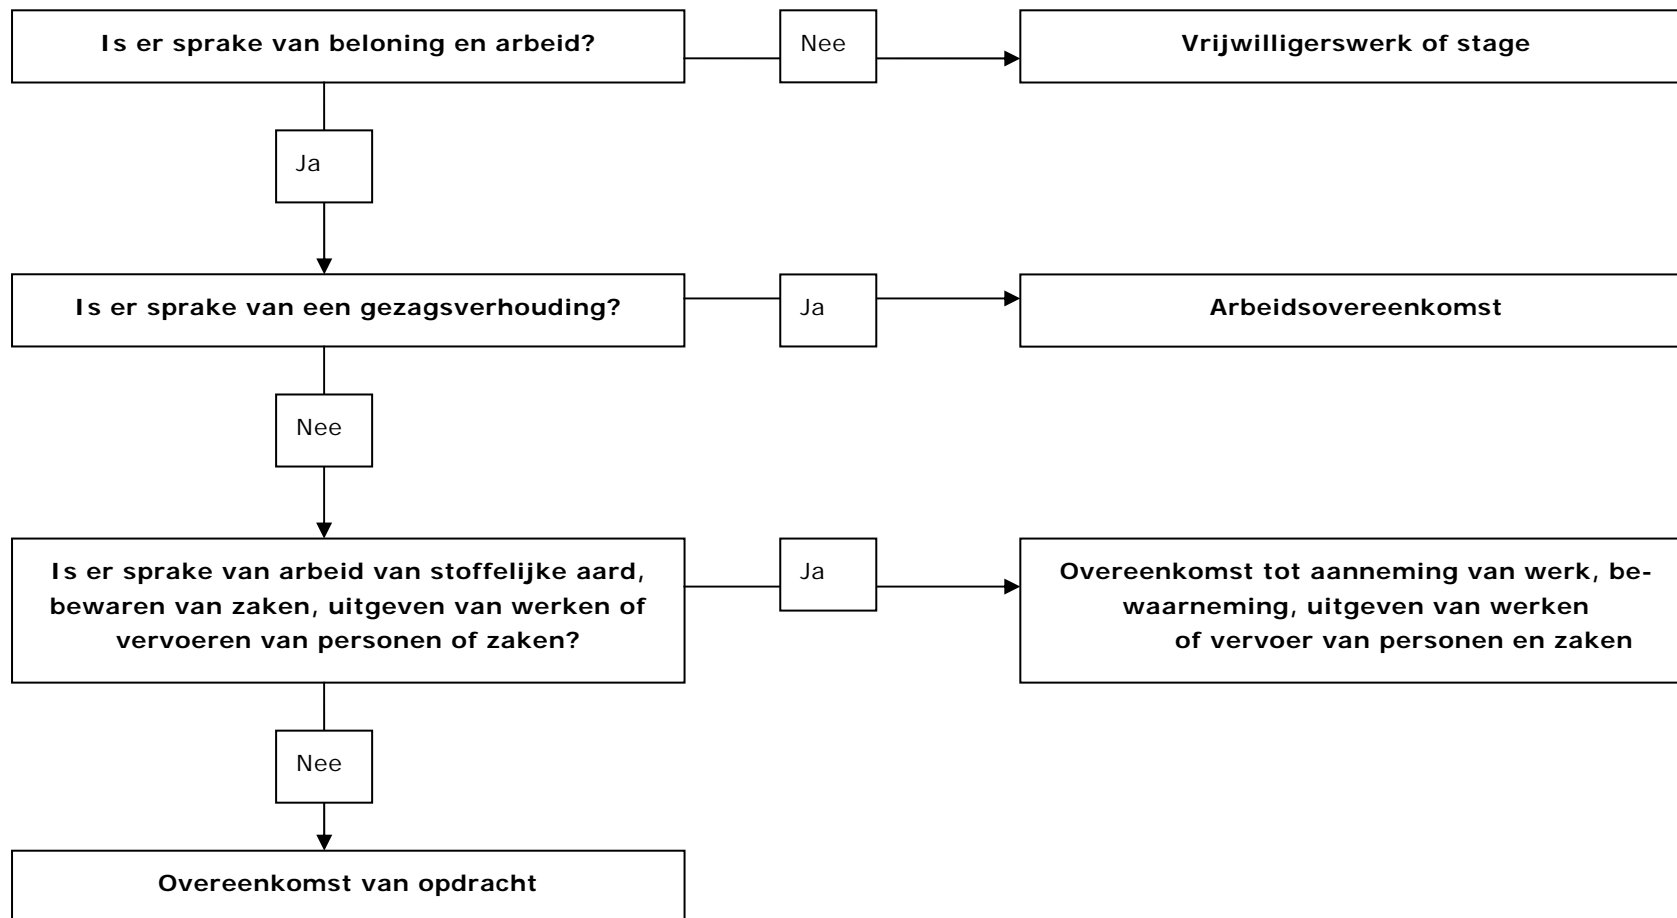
Is er sprake van beloning en arbeid?

Nee

Vrijwilligerswerk of stage

Ja

Is er sprake van een gezagsverhouding?

Ja

Arbeidsovereenkomst

Nee

Is er sprake van arbeid van stoffelijke aard, bewaren van zaken, uitgeven van werken of vervoeren van personen of zaken?

Ja

Overeenkomst tot aanneming van werk, bewaarneming, uitgeven van werken of vervoer van personen en zaken

Nee

Overeenkomst van opdracht